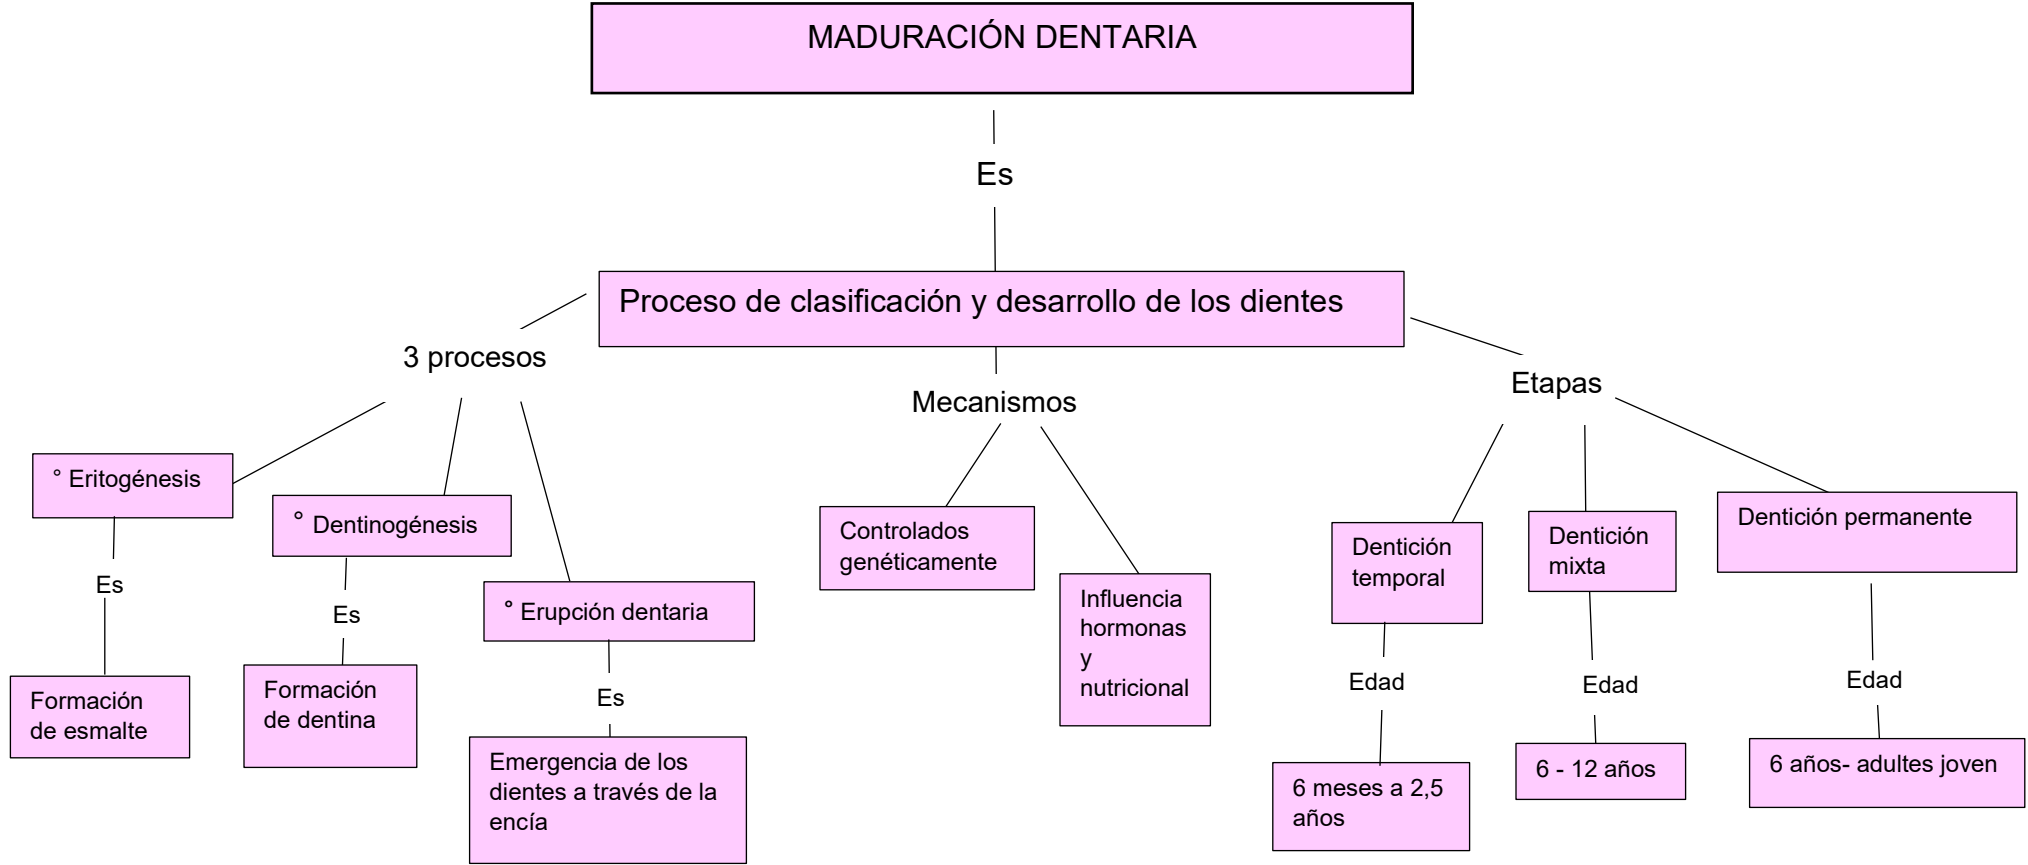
MADURACIÓN DENTARIA

Es

Proceso de clasificación y desarrollo de los dientes

3 procesos

° Eritogénesis

Es

Formación de esmalte

° Dentinogénesis

Es

Formación de dentina

° Erupción dentaria

Es

Emergencia de los dientes a través de la encía

Mecanismos

Controlados genéticamente

Influencia hormonas y nutricional

Etapas

Dentición temporal

Edad

6 meses a 2,5 años

Dentición mixta

Edad

6 - 12 años

Dentición permanente

Edad

6 años- adultes joven